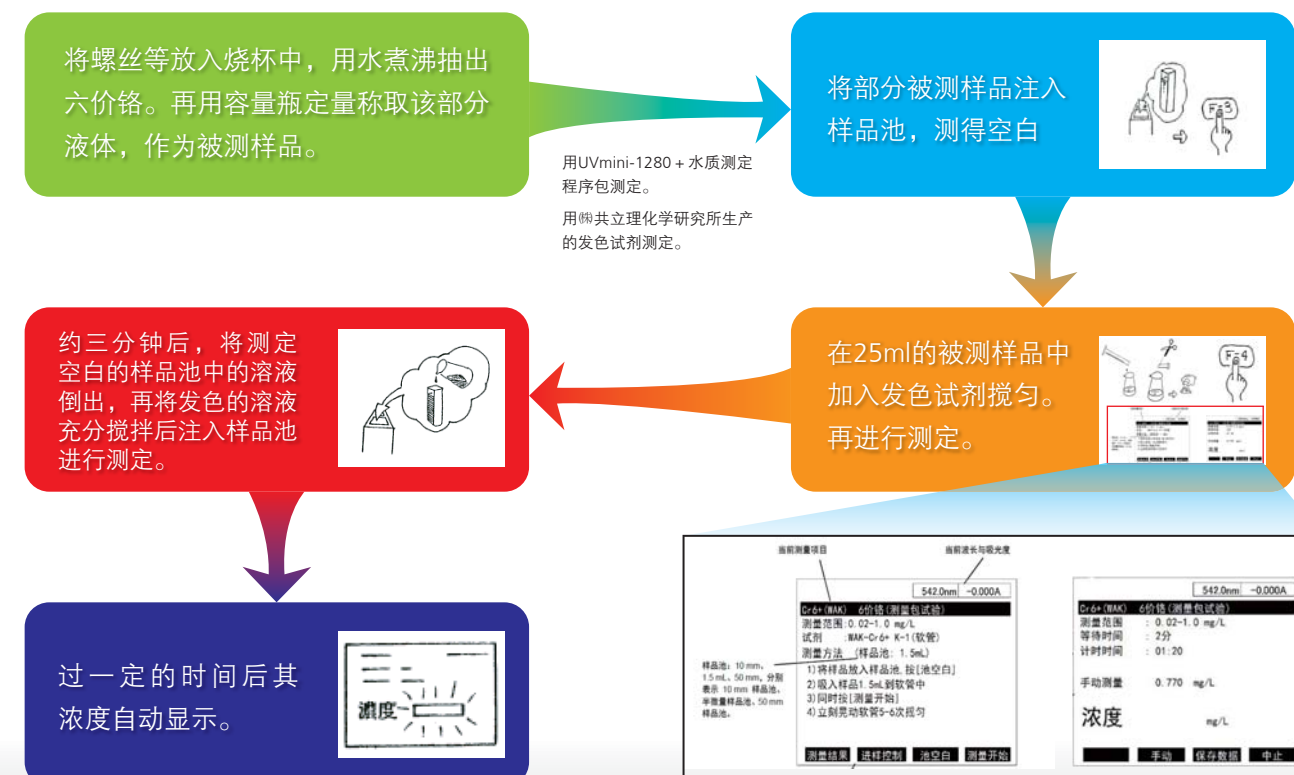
将螺丝等放入烧杯中，用水煮沸抽出六价铬。再用容量瓶定量称取该部分液体，作为被测样品。

用UVmini-1280 + 水质测定程序包测定。

用㈱共立理化学研究所生产的发色试剂测定。

将部分被测样品注入样品池，测得空白

F3

在25ml的被测样品中加入发色试剂搅匀。再进行测定。

F4

约三分钟后，将测定空白的样品池中的溶液倒出，再将发色的溶液充分搅拌后注入样品池进行测定。

过一定的时间后其浓度自动显示。

濃度

当前测量项目

当前波长与吸光度

542.0nm -0.000A

Cr6+(WAK) 6价铬(测量包试验)
测量范围：0.02-1.0 mg/L
试剂 :WAK-Cr6+ K-1(软管)
测量方法 (样品池: 1.5mL)
1)将样品放入样品池，按[池空白]
2)吸入样品1.5mL到软管中
3)同时按[测量开始]
4)立刻晃动软管5-6次摇匀

样品池：10 mm、1.5 mL、50 mm，分别表示 10 mm 样品池、半微量样品池、50 mm 样品池。

测量结果 | 进样控制 | 池空白 | 测量开始

542.0nm -0.000A

Cr6+(WAK) 6价铬(测量包试验)
测量范围 : 0.02-1.0 mg/L
等待时间 : 2分
计时时间 : 01:20

手动测量 0.770 mg/L

浓度 mg/L

手动 | 保存数据 | 中止